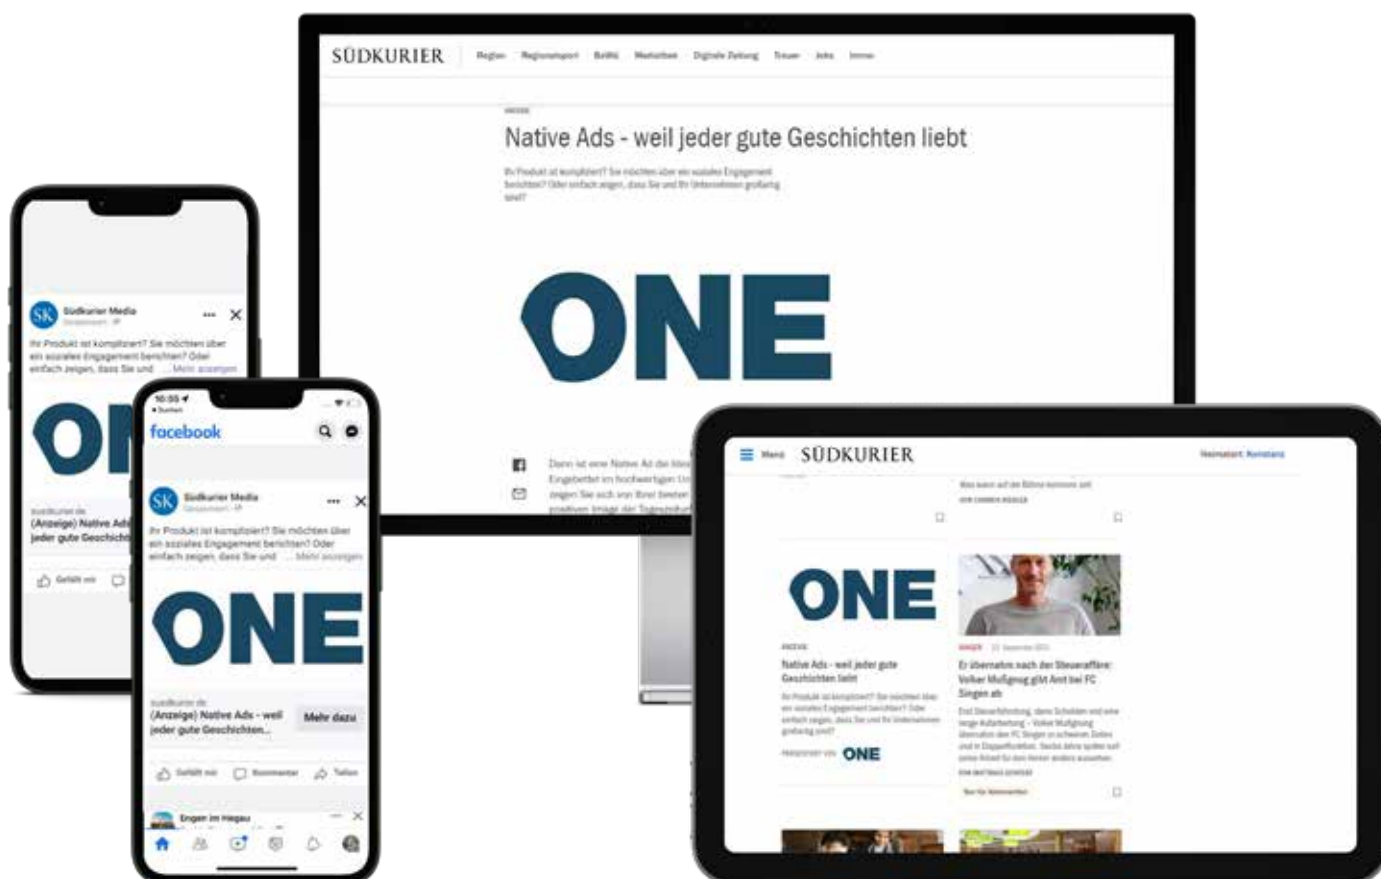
SÜDKURIER Region Regionalsport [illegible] Mediathek Digitale Zeitung Trauer Jobs Immo

ANZEIGE

Native Ads - weil jeder gute Geschichten liebt

Ihr Produkt ist kompliziert? Sie möchten über ein soziales Engagement berichten? Oder einfach zeigen, dass Sie und Ihr Unternehmen großartig sind?

ONE

Dann ist eine Native Ad die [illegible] Eingebettet im hochwertigen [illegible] zeigen Sie sich von Ihrer besten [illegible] positiven Image der Tageszeitung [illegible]

SK Südkurier Media Gesponsert

Ihr Produkt ist kompliziert? Sie möchten über ein soziales Engagement berichten? Oder einfach zeigen, dass Sie und ... Mehr anzeigen

ON

suedkurier.de
(Anzeige) Native Ads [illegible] jeder gute Geschicht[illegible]

Gefällt mir

10:55
facebook

SK Südkurier Media Gesponsert

Ihr Produkt ist kompliziert? Sie möchten über ein soziales Engagement berichten? Oder einfach zeigen, dass Sie und ... Mehr anzeigen

ONE

suedkurier.de
(Anzeige) Native Ads - weil jeder gute Geschichten...
Mehr dazu

Gefällt mir Kommentar Teilen

Engen im Hegau

Menü SÜDKURIER Heimatort: Konstanz

ONE

ANZEIGE
Native Ads - weil jeder gute Geschichten liebt

Ihr Produkt ist kompliziert? Sie möchten über ein soziales Engagement berichten? Oder einfach zeigen, dass Sie und Ihr Unternehmen großartig sind?

PRÄSENTIERT VON ONE

Er übernahm nach der Steueraffäre: Volker Mußgnug gibt Amt bei FC Singen ab

Nur für Abonnenten